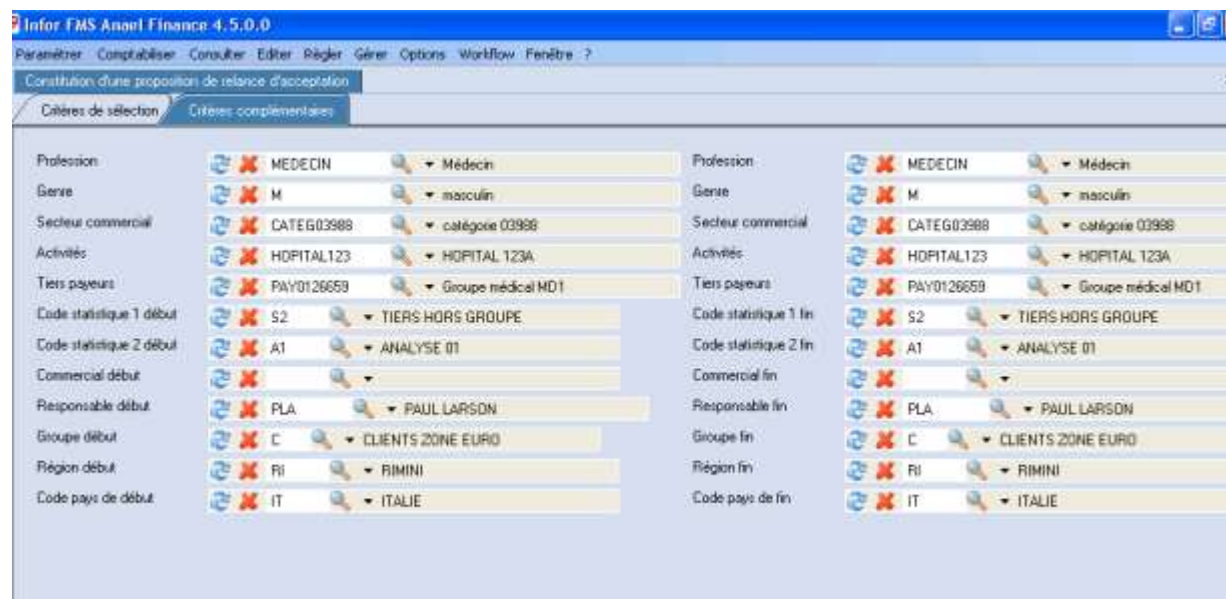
Infor FMS Anael Finance 4.5.0.0

Paramétrer Comptabiliser Consulter Editer Régler Gérer Options Workflow Fenêtre ?

Constitution d'une proposition de relance d'acceptation

Critères de sélection | Critères complémentaires

Profession MEDECIN Médecin
Genre M masculin
Secteur commercial CATEG03988 catégorie 03988
Activités HOPITAL123 HOPITAL 123A
Tiers payeurs PAY0126659 Groupe médical MD1
Code statistique 1 début S2 TIERS HORS GROUPE
Code statistique 2 début A1 ANALYSE 01
Commercial début
Responsable début PLA PAUL LARSON
Groupe début C CLIENTS ZONE EURO
Région début RI RIMINI
Code pays de début IT ITALIE

Profession MEDECIN Médecin
Genre M masculin
Secteur commercial CATEG03988 catégorie 03988
Activités HOPITAL123 HOPITAL 123A
Tiers payeurs PAY0126659 Groupe médical MD1
Code statistique 1 fin S2 TIERS HORS GROUPE
Code statistique 2 fin A1 ANALYSE 01
Commercial fin
Responsable fin PLA PAUL LARSON
Groupe fin C CLIENTS ZONE EURO
Région fin RI RIMINI
Code pays de fin IT ITALIE